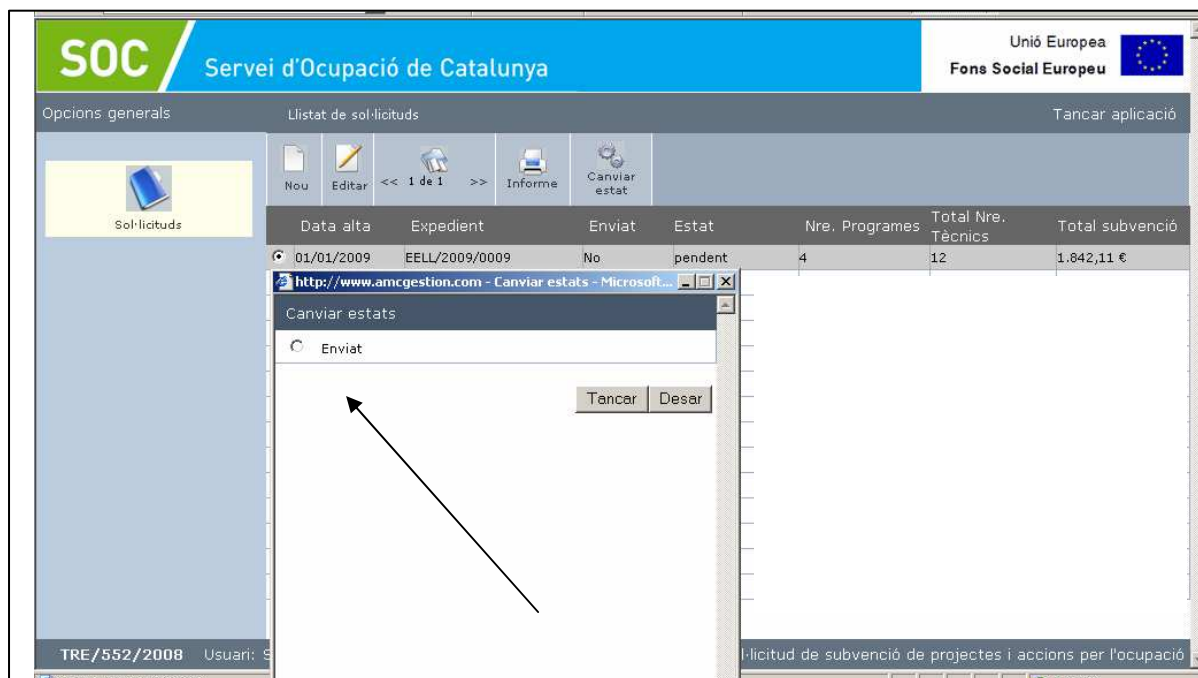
SOC Servei d'Ocupació de Catalunya

Unió Europea
Fons Social Europeu

Opcions generals
Llistat de sol·licituds
Tancar aplicació

Sol·licituds

Nou
Editar
<< 1 de 1 >>
Informe
Canviar estat

| | Data alta | Expedient | Enviat | Estat | Nre. Programes | Total Nre. Tècnics | Total subvenció |
|---|---|---|---|---|---|---|---|
| ⊙ | 01/01/2009 | EELL/2009/0009 | No | pendent | 4 | 12 | 1.842,11 € |

http://www.amcgestion.com - Canviar estats - Microsoft...

Canviar estats

Enviat

Tancar
Desar

TRE/552/2008 Usuari: S
l·licitud de subvenció de projectes i accions per l'ocupació